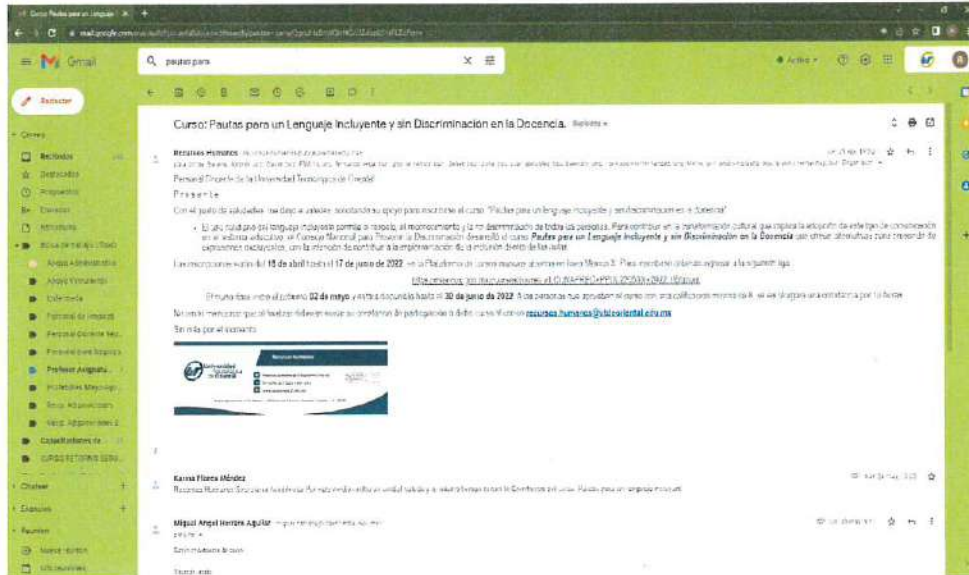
Curso Pautas para un Lenguaje

Gmail

pautas para

Redactar

Correo

Recibidos

Destacados

Pospuestos

Enviados

Borradores

Activo

Curso: Pautas para un Lenguaje Incluyente y sin Discriminación en la Docencia. Recibidos

Recursos Humanos

Personal Docente de la Universidad Tecnológica de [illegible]

Presente

Con el gusto de saludarles, nos dirigimos a ustedes solicitando su apoyo para inscribirse al curso "Pautas para un lenguaje incluyente y sin discriminación en la docencia"

El uso cotidiano del lenguaje incluyente permite el respeto, el reconocimiento y la no discriminación de todas las personas. Para contribuir en la transformación cultural que implica la adopción de estrategias de comunicación en el sistema educativo, el Consejo Nacional para Prevenir la Discriminación desarrolló el curso **Pautas para un Lenguaje Incluyente y sin Discriminación en la Docencia** que ofrece alternativas como creación de expresiones incluyentes, con la intención de contribuir a la implementación de la inclusión dentro de las aulas.

Las inscripciones serán del **15 de abril** hasta el **17 de junio de 2022** en la Plataforma de cursos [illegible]. Para inscribirse deberán ingresar a la siguiente liga:

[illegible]

El curso tiene inicio el próximo **02 de mayo** y estará disponible hasta el **30 de junio de 2022**. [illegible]

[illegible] **recursos.humanos@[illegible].edu.mx**

Sin más por el momento.

Recursos Humanos

Karina Flores Méndez

Recursos Humanos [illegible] Pautas para un lenguaje incluyente

Miguel Angel Herrera Aguilar

Chatear

Espacios

Reunión

Nueva reunión

Mis reuniones